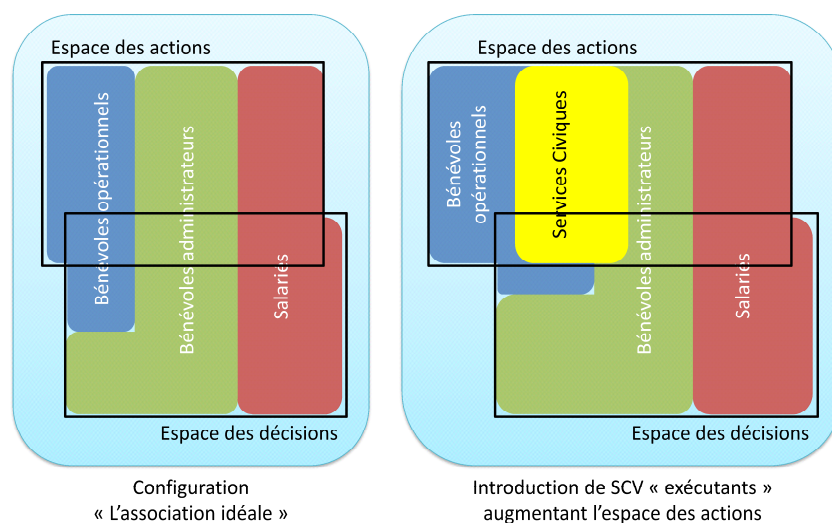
Espace des actions

Bénévoles opérationnels

Bénévoles administrateurs

Salariés

Espace des décisions

Configuration « L'association idéale »

Espace des actions

Bénévoles opérationnels

Services Civiques

Bénévoles administrateurs

Salariés

Espace des décisions

Introduction de SCV « exécutants » augmentant l'espace des actions